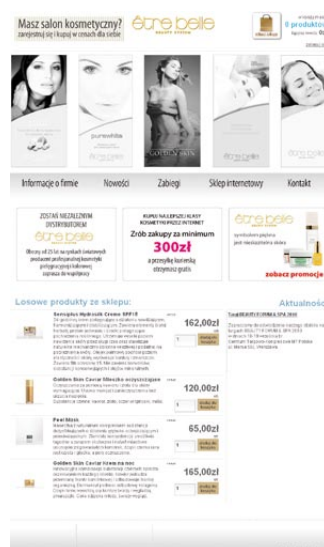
Masz salon kosmetyczny? zarejestruj się i kupuj w cenach dla siebie

être belle

W koszyku m
0 produktó
łączna warto 0

ZOBACZ

pureWhite

GOLDEN SKIN

Informacje o firmie | Nowości | Zabiegi | Sklep internetowy | Kontakt

ZOSTAŃ NIEZALEŻNYM DYSTRYBUTOREM
être belle

KUPUJ NAJLEPSZEJ KLASY KOSMETYKI PRZEZ INTERNET
Zrób zakupy za minimum
300zł
a przesyłkę kurierską otrzymasz gratis

être belle
zobacz promocje

Losowe produkty ze sklepu:

Sensiplus Hydro Lab Creme SPF15
162,00zł
1

Golden Skin Caviar Mleczko oczyszczające
120,00zł
1

Pearl Mask
65,00zł
1

Golden Skin Caviar Krem na noc
165,00zł
1

Aktualnoś